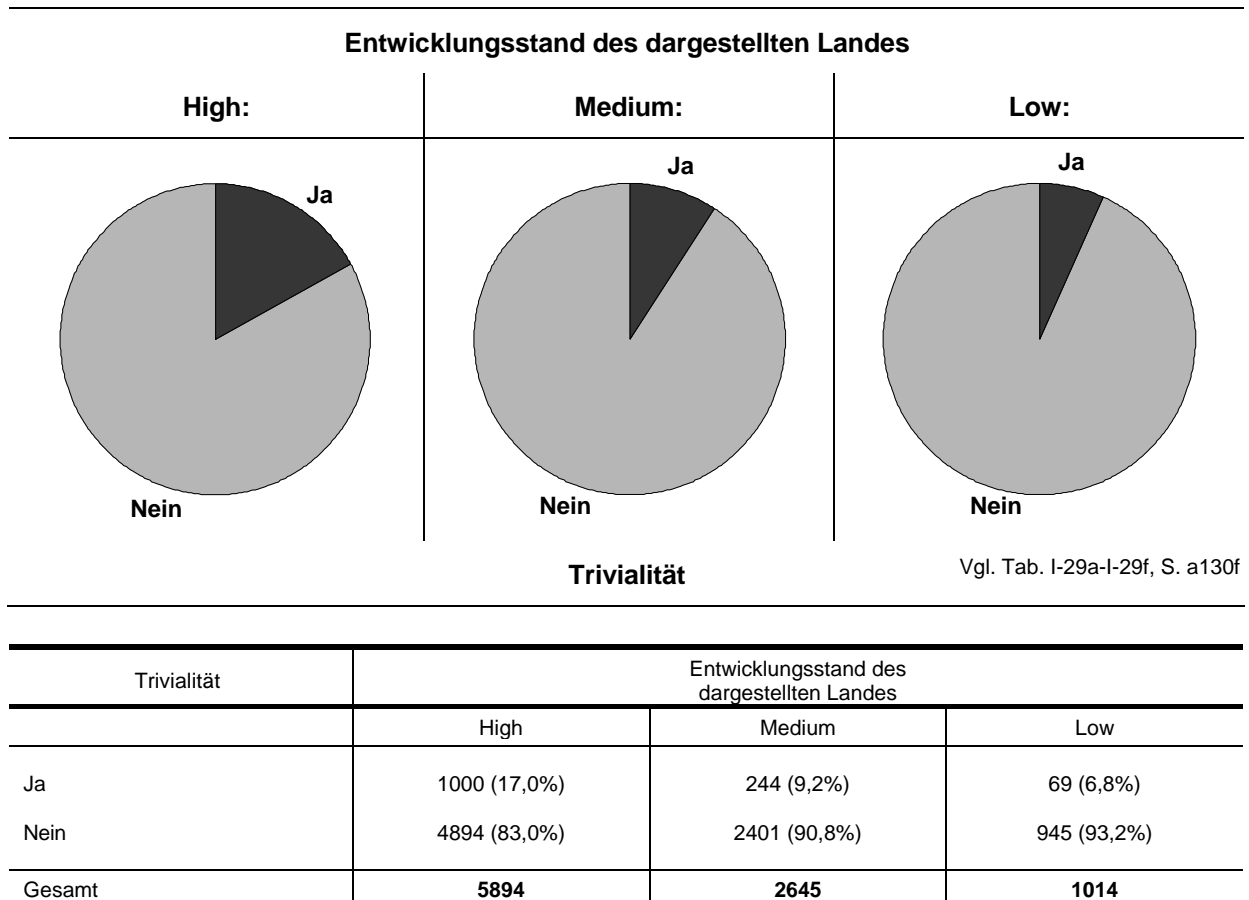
Entwicklungsstand des dargestellten Landes

High:

Ja

Nein

Medium:

Ja

Nein

Low:

Ja

Nein

Trivialität

Vgl. Tab. I-29a-I-29f, S. a130f

| Trivialität | Entwicklungsstand des dargestellten Landes | | |
|---|---|---|---|
| | High | Medium | Low |
| Ja | 1000 (17,0%) | 244 (9,2%) | 69 (6,8%) |
| Nein | 4894 (83,0%) | 2401 (90,8%) | 945 (93,2%) |
| Gesamt | **5894** | **2645** | **1014** |